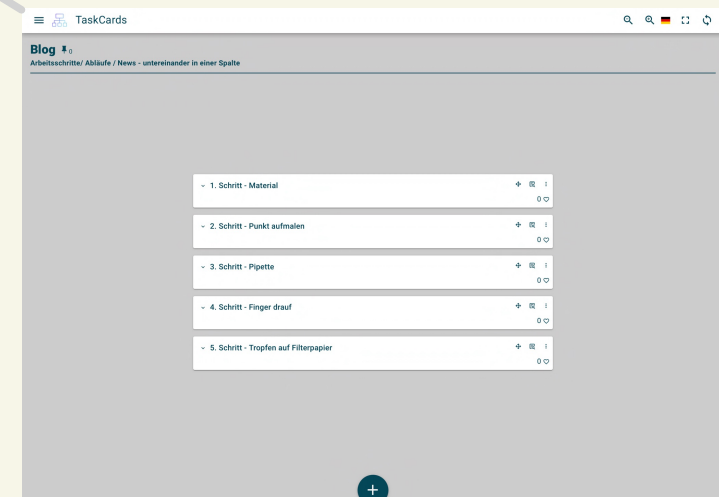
TaskCards

Blog 0

Arbeitsschritte/ Abläufe / News - untereinander in einer Spalte

1. Schritt - Material
0

2. Schritt - Punkt aufmalen
0

3. Schritt - Pipette
0

4. Schritt - Finger drauf
0

5. Schritt - Tropfen auf Filterpapier
0

+